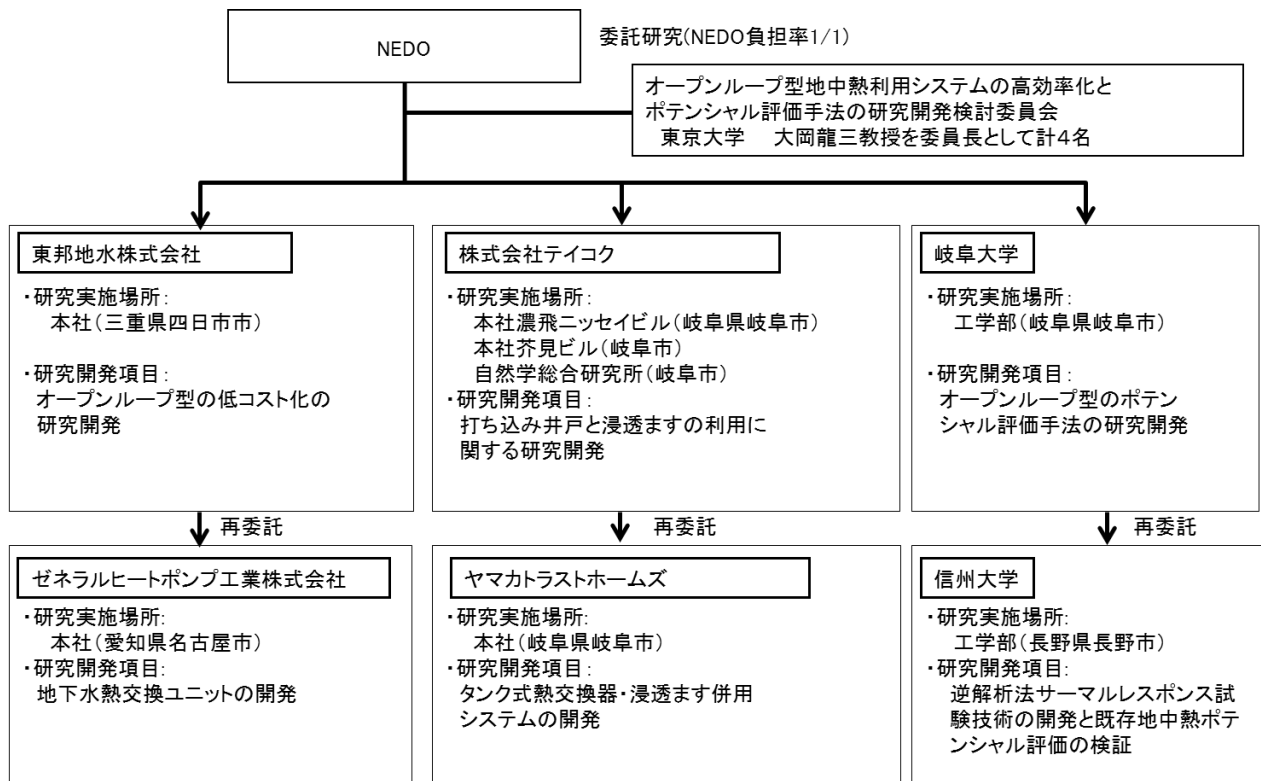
NEDO

委託研究(NEDO負担率1/1)

オープンループ型地中熱利用システムの高効率化とポテンシャル評価手法の研究開発検討委員会
東京大学　大岡龍三教授を委員長として計4名

東邦地水株式会社

・研究実施場所：
本社（三重県四日市市）

・研究開発項目：
オープンループ型の低コスト化の研究開発

株式会社テイコク

・研究実施場所：
本社濃飛ニッセイビル（岐阜県岐阜市）
本社芥見ビル（岐阜市）
自然学総合研究所（岐阜市）
・研究開発項目：
打ち込み井戸と浸透ますの利用に関する研究開発

岐阜大学

・研究実施場所：
工学部（岐阜県岐阜市）

・研究開発項目：
オープンループ型のポテンシャル評価手法の研究開発

再委託

再委託

再委託

ゼネラルヒートポンプ工業株式会社

・研究実施場所:
本社（愛知県名古屋市）
・研究開発項目:
地下水熱交換ユニットの開発

ヤマカトラストホームズ

・研究実施場所:
本社（岐阜県岐阜市）
・研究開発項目：
タンク式熱交換器・浸透ます併用システムの開発

信州大学

・研究実施場所:
工学部（長野県長野市）
・研究開発項目:
逆解析法サーマルレスポンス試験技術の開発と既存地中熱ポテンシャル評価の検証